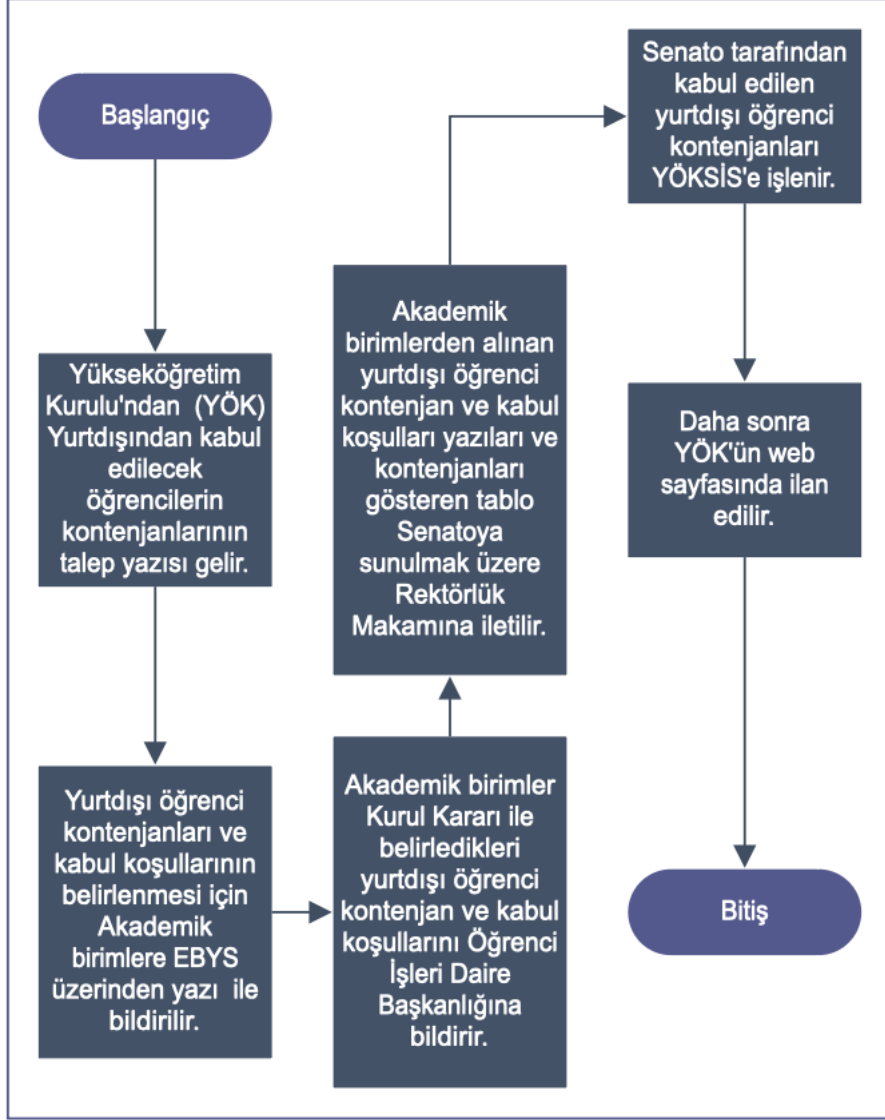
Başlangıç

Yükseköğretim Kurulu'ndan (YÖK) Yurtdışından kabul edilecek öğrencilerin kontenjanlarının talep yazısı gelir.

Yurtdışı öğrenci kontenjanları ve kabul koşullarının belirlenmesi için Akademik birimlere EBYS üzerinden yazı ile bildirilir.

Akademik birimler Kurul Kararı ile belirledikleri yurtdışı öğrenci kontenjan ve kabul koşullarını Öğrenci İşleri Daire Başkanlığına bildirir.

Akademik birimlerden alınan yurtdışı öğrenci kontenjan ve kabul koşulları yazıları ve kontenjanları gösteren tablo Senatoya sunulmak üzere Rektörlük Makamına iletilir.

Senato tarafından kabul edilen yurtdışı öğrenci kontenjanları YÖKSİS'e işlenir.

Daha sonra YÖK'ün web sayfasında ilan edilir.

Bitiş